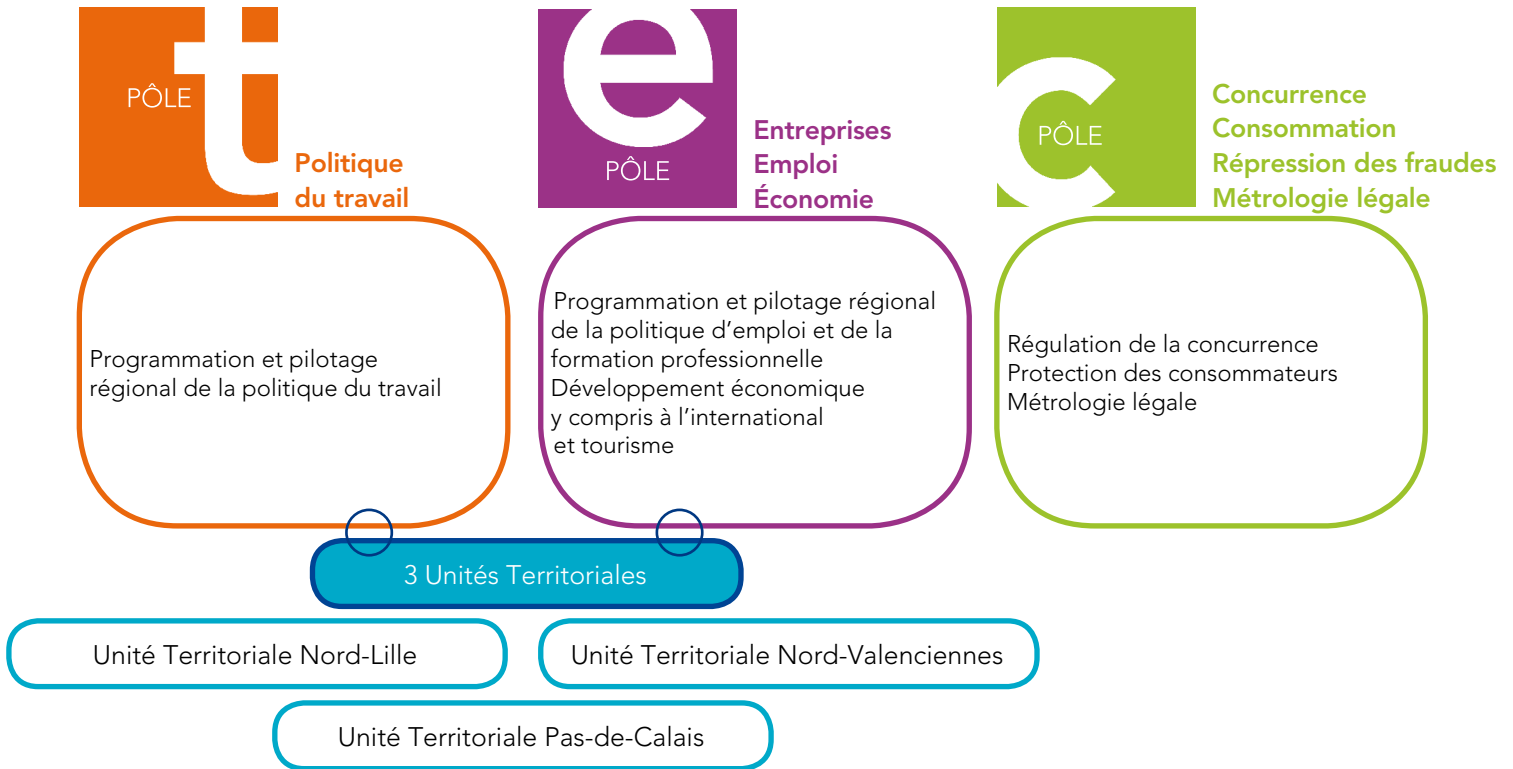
t PÔLE

Politique du travail

e PÔLE

Entreprises
Emploi
Économie

c PÔLE

Concurrence
Consommation
Répression des fraudes
Métrologie légale

Programmation et pilotage régional de la politique du travail

Programmation et pilotage régional de la politique d'emploi et de la formation professionnelle
Développement économique y compris à l'international et tourisme

Régulation de la concurrence
Protection des consommateurs
Métrologie légale

3 Unités Territoriales

Unité Territoriale Nord-Lille

Unité Territoriale Nord-Valenciennes

Unité Territoriale Pas-de-Calais